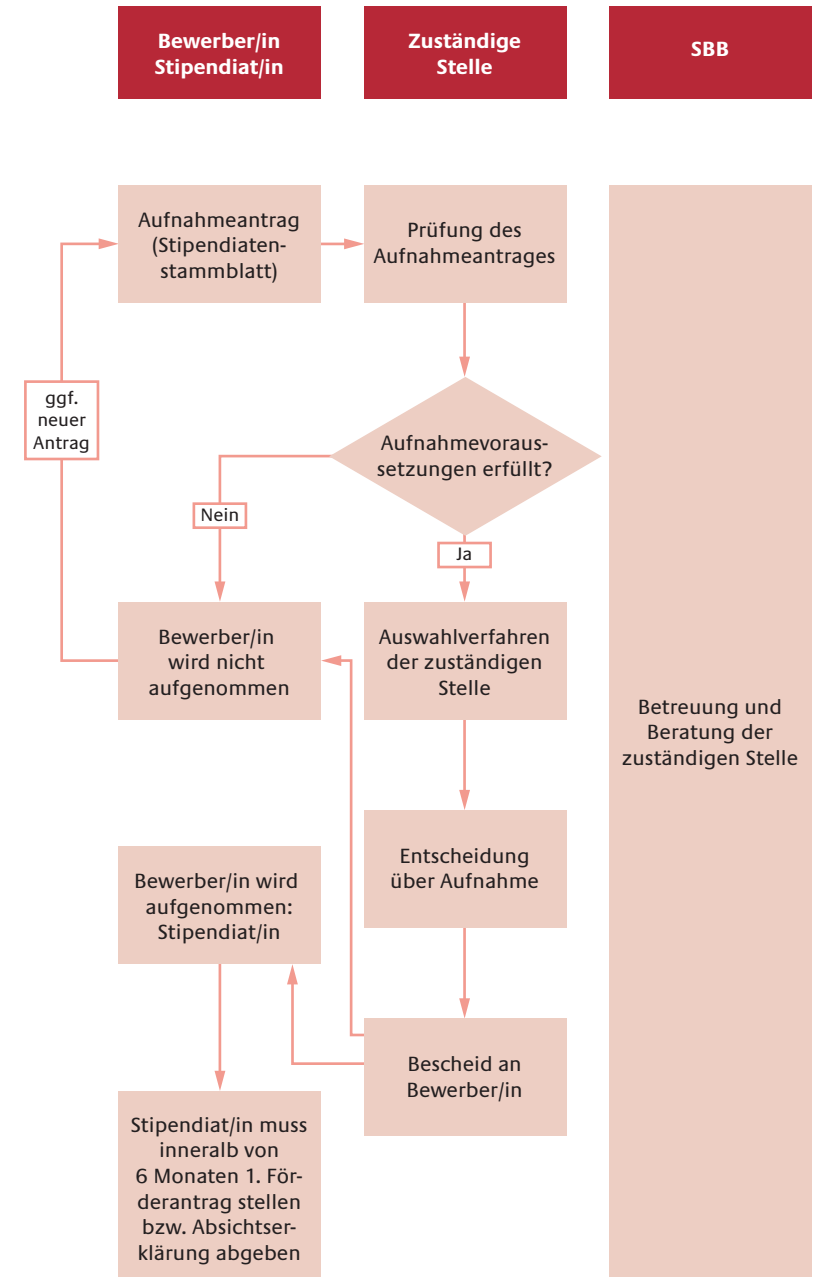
Bewerber/in Stipendiat/in

Zuständige Stelle

SBB

Aufnahmeantrag (Stipendiatenstammblatt)

Prüfung des Aufnahmeantrages

ggf. neuer Antrag

Aufnahmevoraussetzungen erfüllt?

Nein

Ja

Bewerber/in wird nicht aufgenommen

Auswahlverfahren der zuständigen Stelle

Betreuung und Beratung der zuständigen Stelle

Entscheidung über Aufnahme

Bewerber/in wird aufgenommen: Stipendiat/in

Bescheid an Bewerber/in

Stipendiat/in muss inneralb von 6 Monaten 1. Förderantrag stellen bzw. Absichtserklärung abgeben